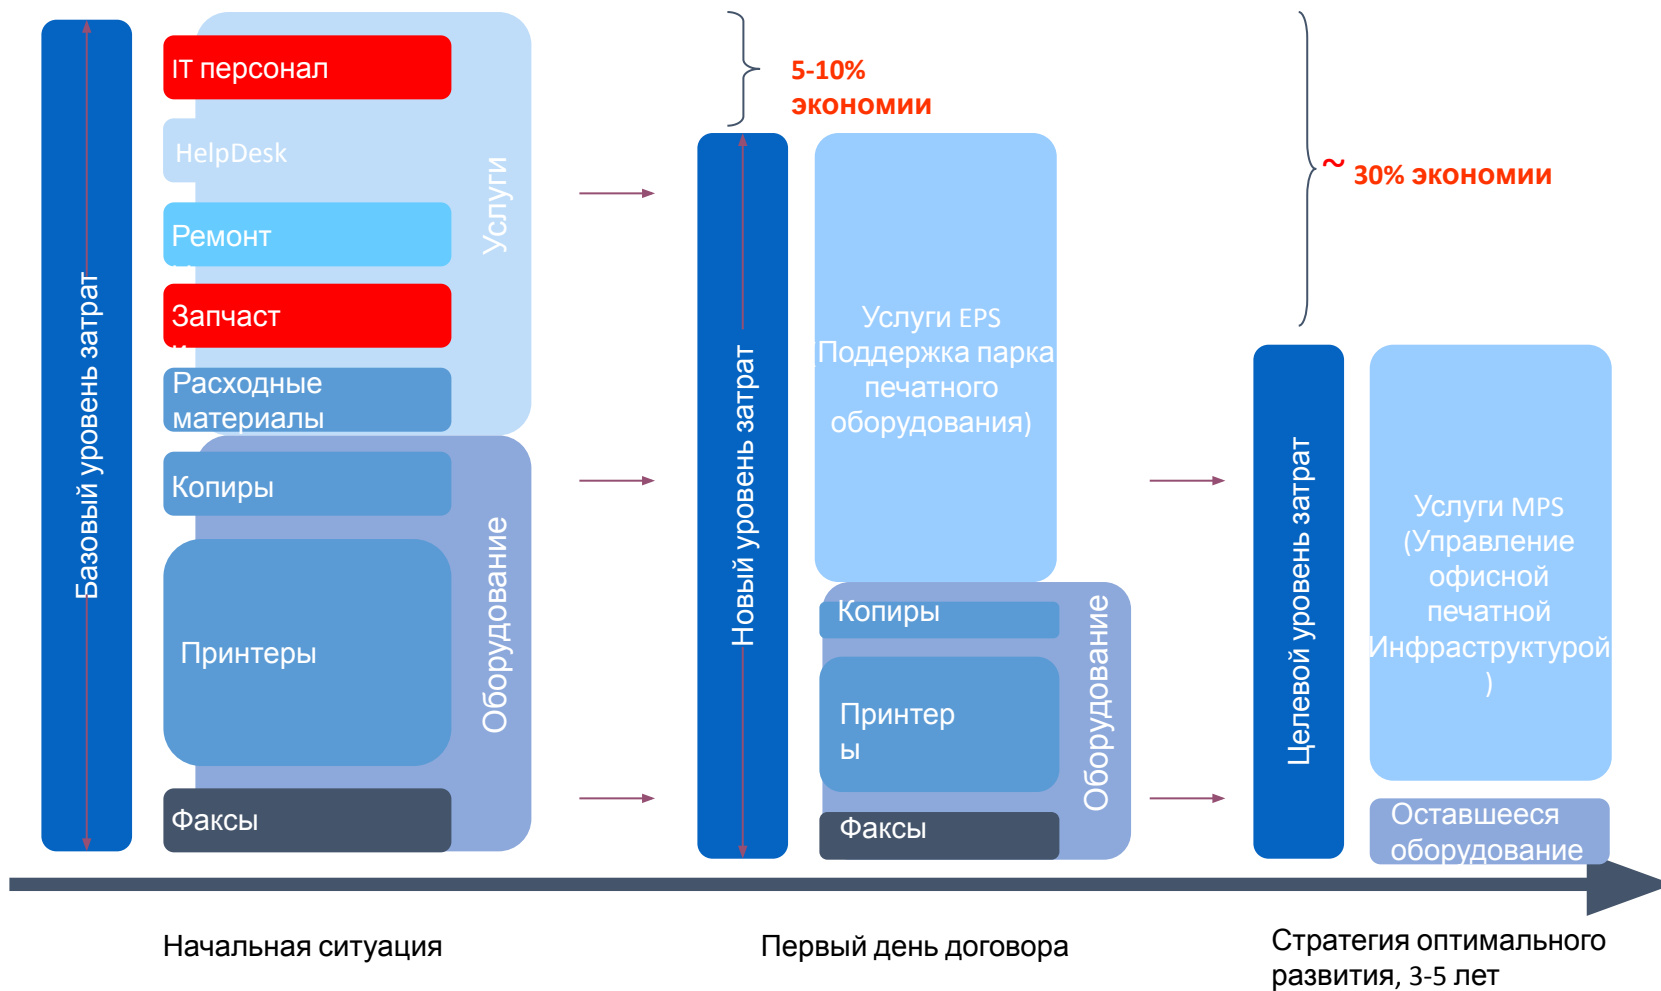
Базовый уровень затрат

IT персонал

HelpDesk

Ремонт

Запчаст

Расходные материалы

Услуги

Копиры

Принтеры

Факсы

Оборудование

5-10% экономии

Новый уровень затрат

Услуги EPS Поддержка парка печатного оборудования)

Копиры

Принтер ы

Факсы

Оборудование

~ 30% экономии

Целевой уровень затрат

Услуги MPS (Управление офисной печатной Инфраструктурой )

Оставшееся оборудование

Начальная ситуация

Первый день договора

Стратегия оптимального развития, 3-5 лет